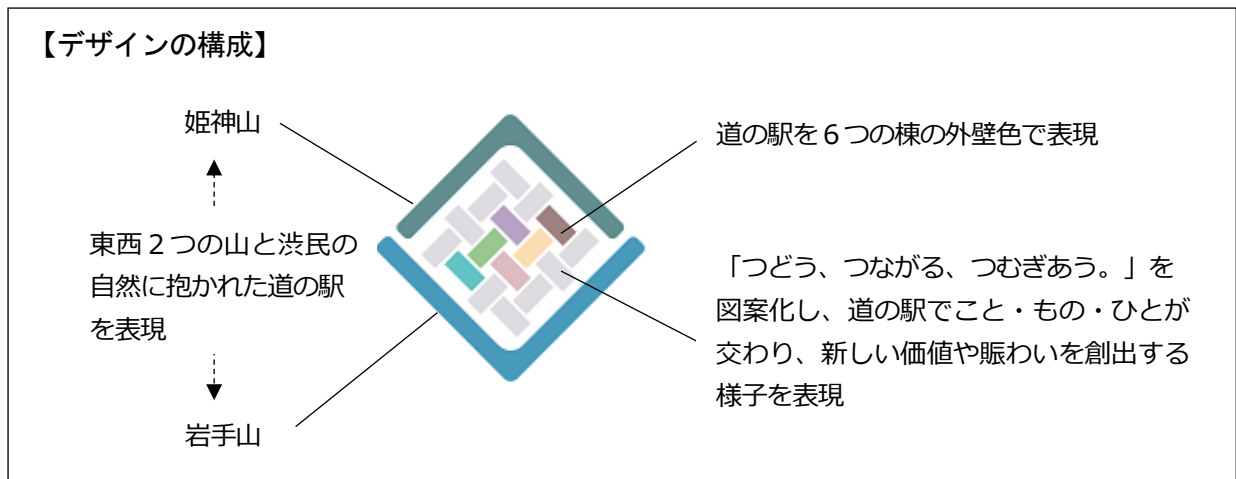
【デザインの構成】

姫神山

東西２つの山と渋民の自然に抱かれた道の駅を表現

岩手山

道の駅を６つの棟の外壁色で表現

「つどう、つながる、つむぎあう。」を図案化し、道の駅でこと・もの・ひとが交わり、新しい価値や賑わいを創出する様子を表現